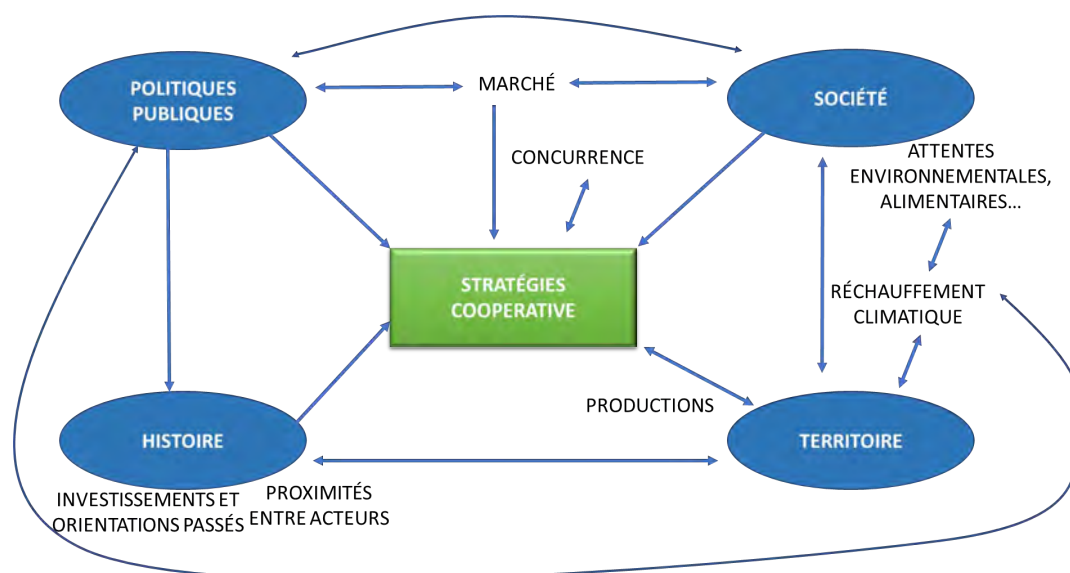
POLITIQUES PUBLIQUES

MARCHÉ

SOCIÉTÉ

CONCURRENCE

ATTENTES ENVIRONNEMENTALES, ALIMENTAIRES...

STRATÉGIES COOPERATIVE

RÉCHAUFFEMENT CLIMATIQUE

PRODUCTIONS

HISTOIRE

TERRITOIRE

INVESTISSEMENTS ET ORIENTATIONS PASSÉS

PROXIMITÉS ENTRE ACTEURS